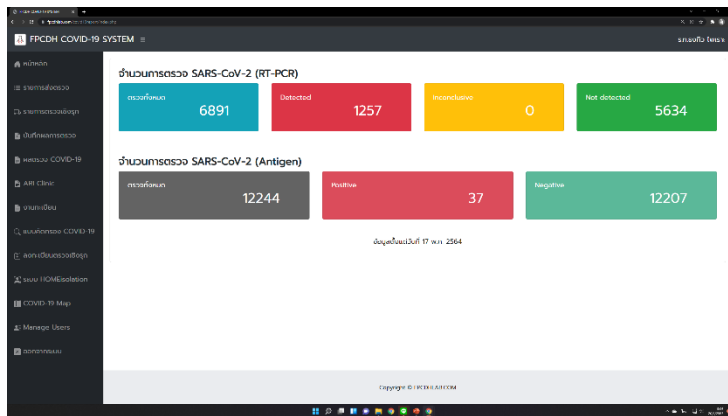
FPCDH COVID-19 SYSTEM ≡

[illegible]

หน้าหลัก

รายการส่งตรวจ

รายการตรวจเชิงรุก

บันทึกผลการตรวจ

ผลตรวจ COVID-19

ARI Clinic

งานทะเบียน

แบบคัดกรอง COVID-19

ลงทะเบียนตรวจเชิงรุก

ระบบ HOMEisolation

COVID-19 Map

Manage Users

ออกจากระบบ

จำนวนการตรวจ SARS-CoV-2 (RT-PCR)

ตรวจทั้งหมด 6891

Detected 1257

Inconclusive 0

Not detected 5634

จำนวนการตรวจ SARS-CoV-2 (Antigen)

ตรวจทั้งหมด 12244

Positive 37

Negative 12207

ข้อมูลเมื่อวันที่ 17 พ.ย. 2564

Copyright © FPCDH.LAB.COM